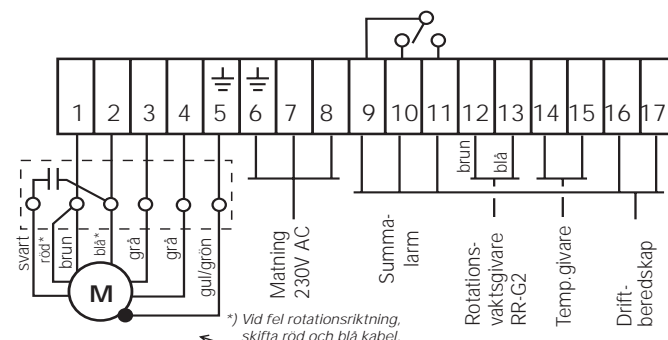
1 2 3 4 5 6 7 8 9 10 11 12 13 14 15 16 17

svart
röd*
brun
blå*
grå
grå
gul/grön

M

brun
blå

Matning 230V AC

Summalarm

Rotationsvaktsgivare RR-G2

Temp.givare

Driftberedskap

*) Vid fel rotationsriktning, skifta röd och blå kabel.